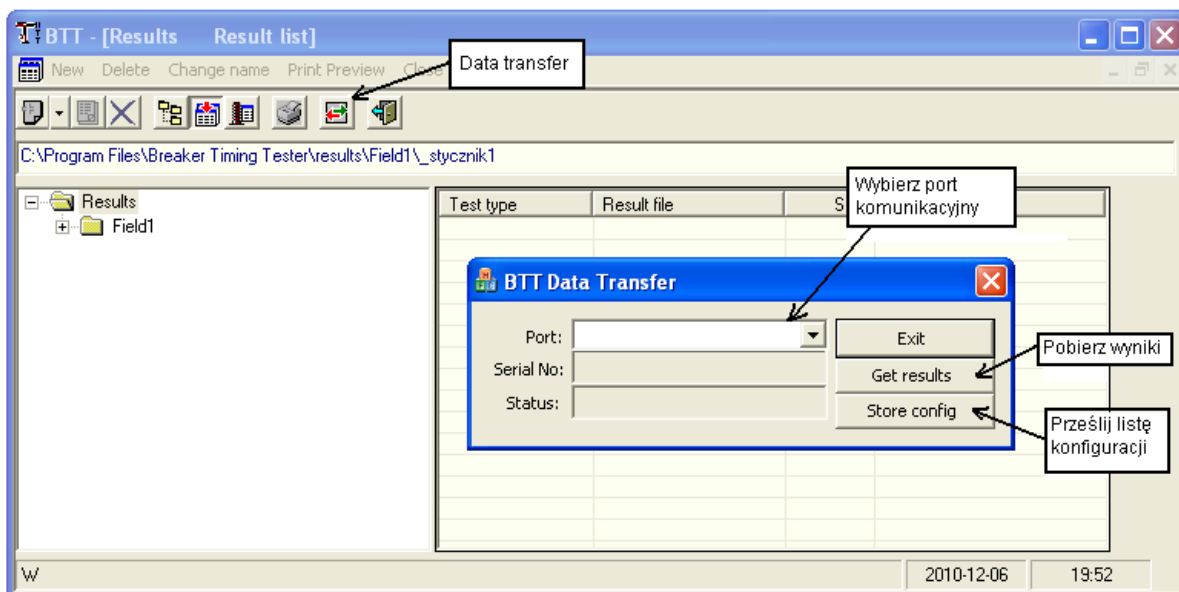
BTT - [Results Result list]

New Delete Change name Print Preview Close

Data transfer

C:\Program Files\Breaker Timing Tester\results\Field1\_stycznik1

Results
Field1

Test type | Result file | S

Wybierz port komunikacyjny

BTT Data Transfer

Port:
Serial No:
Status:

Exit
Get results
Store config

Pobierz wyniki

Prześlij listę konfiguracji

W

2010-12-06

19:52